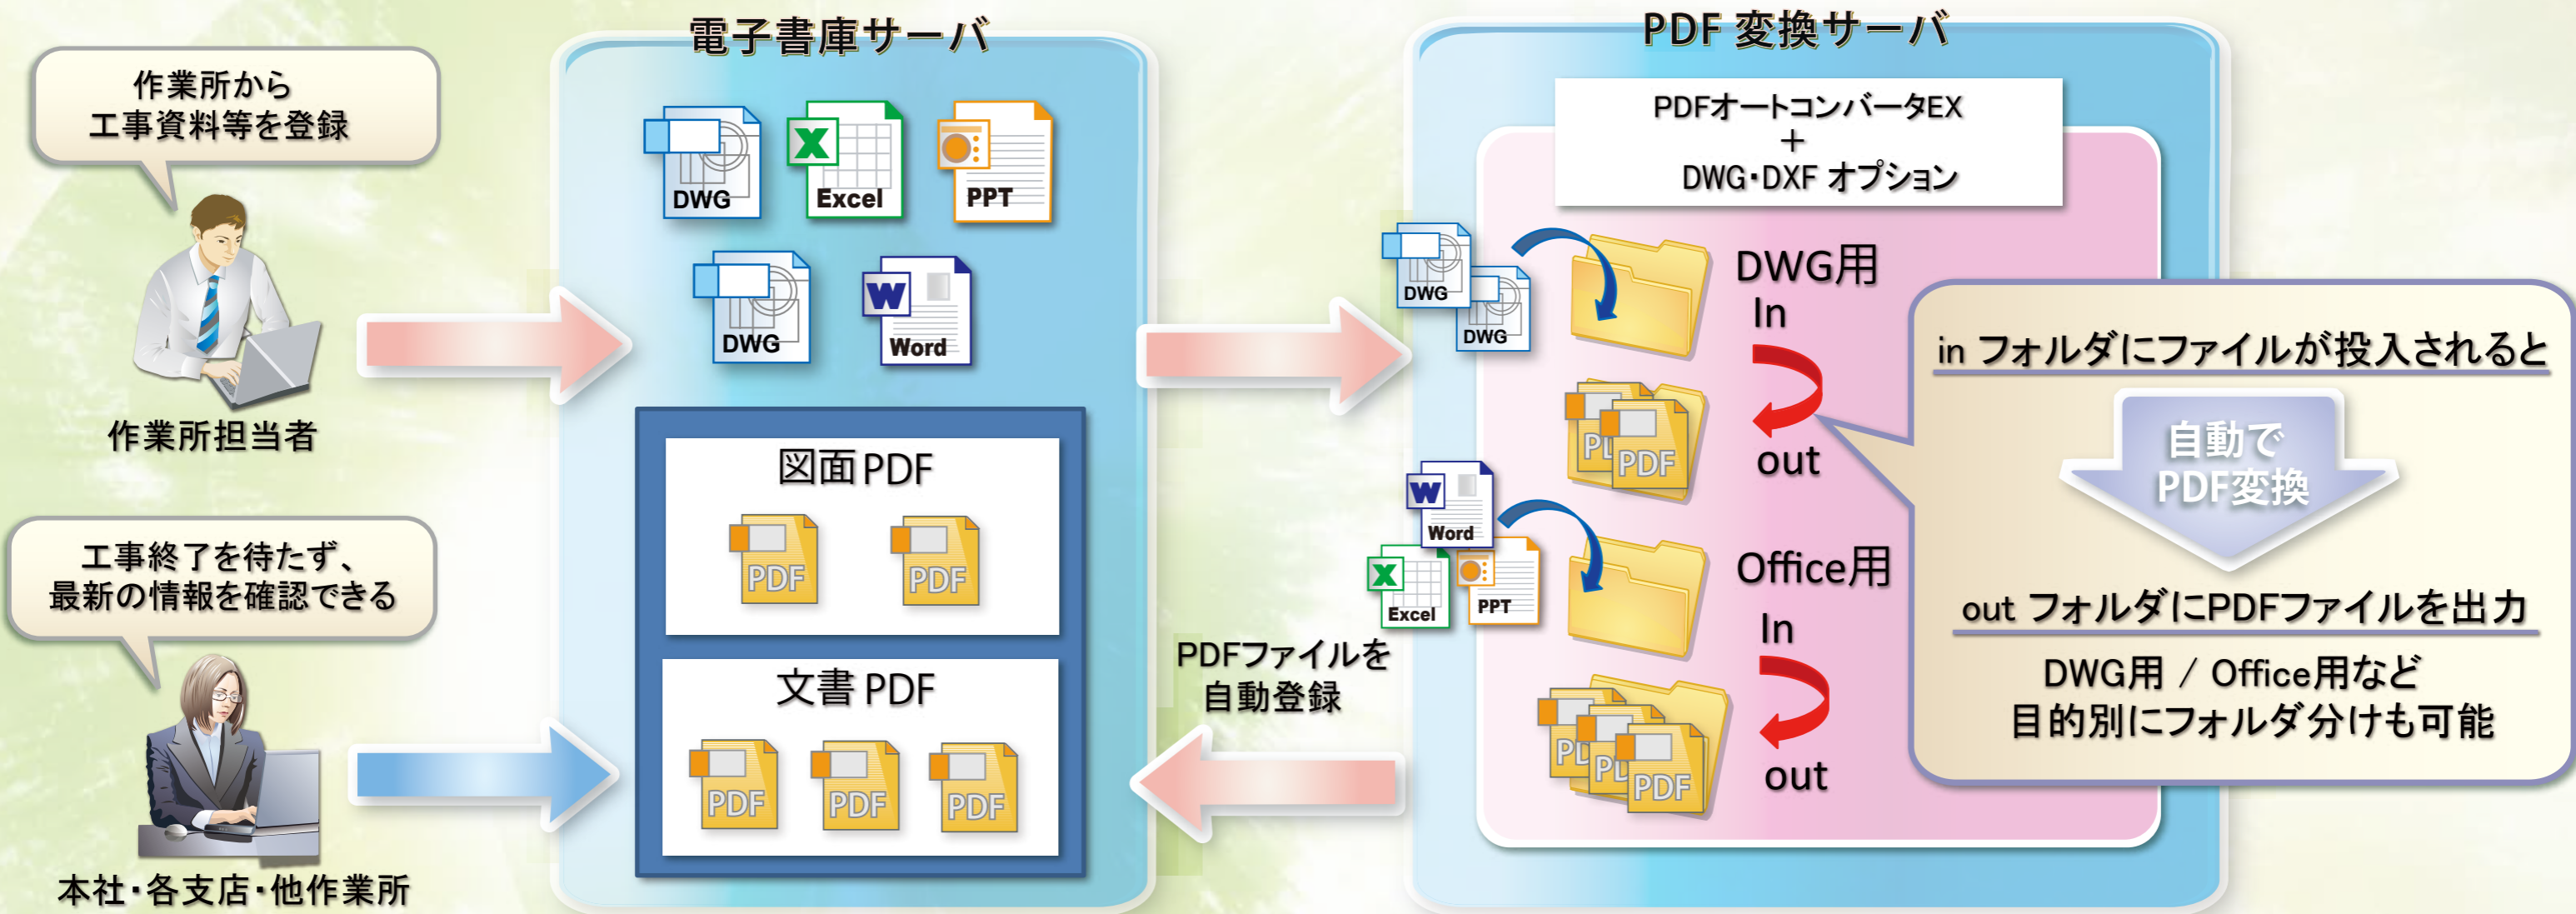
作業所から
工事資料等を登録

作業所担当者

工事終了を待たず、
最新の情報を確認できる

本社・各支店・他作業所

電子書庫サーバ

DWG

Excel

PPT

DWG

Word

図面PDF

PDF

PDF

文書PDF

PDF

PDF

PDF

PDFファイルを
自動登録

PDF変換サーバ

PDFオートコンバータEX
+
DWG・DXF オプション

DWG

DWG

DWG用
In

PDF

out

Word

Excel

PPT

Office用
In

PDF

out

in フォルダにファイルが投入されると

自動で
PDF変換

out フォルダにPDFファイルを出力

DWG用 / Office用など
目的別にフォルダ分けも可能